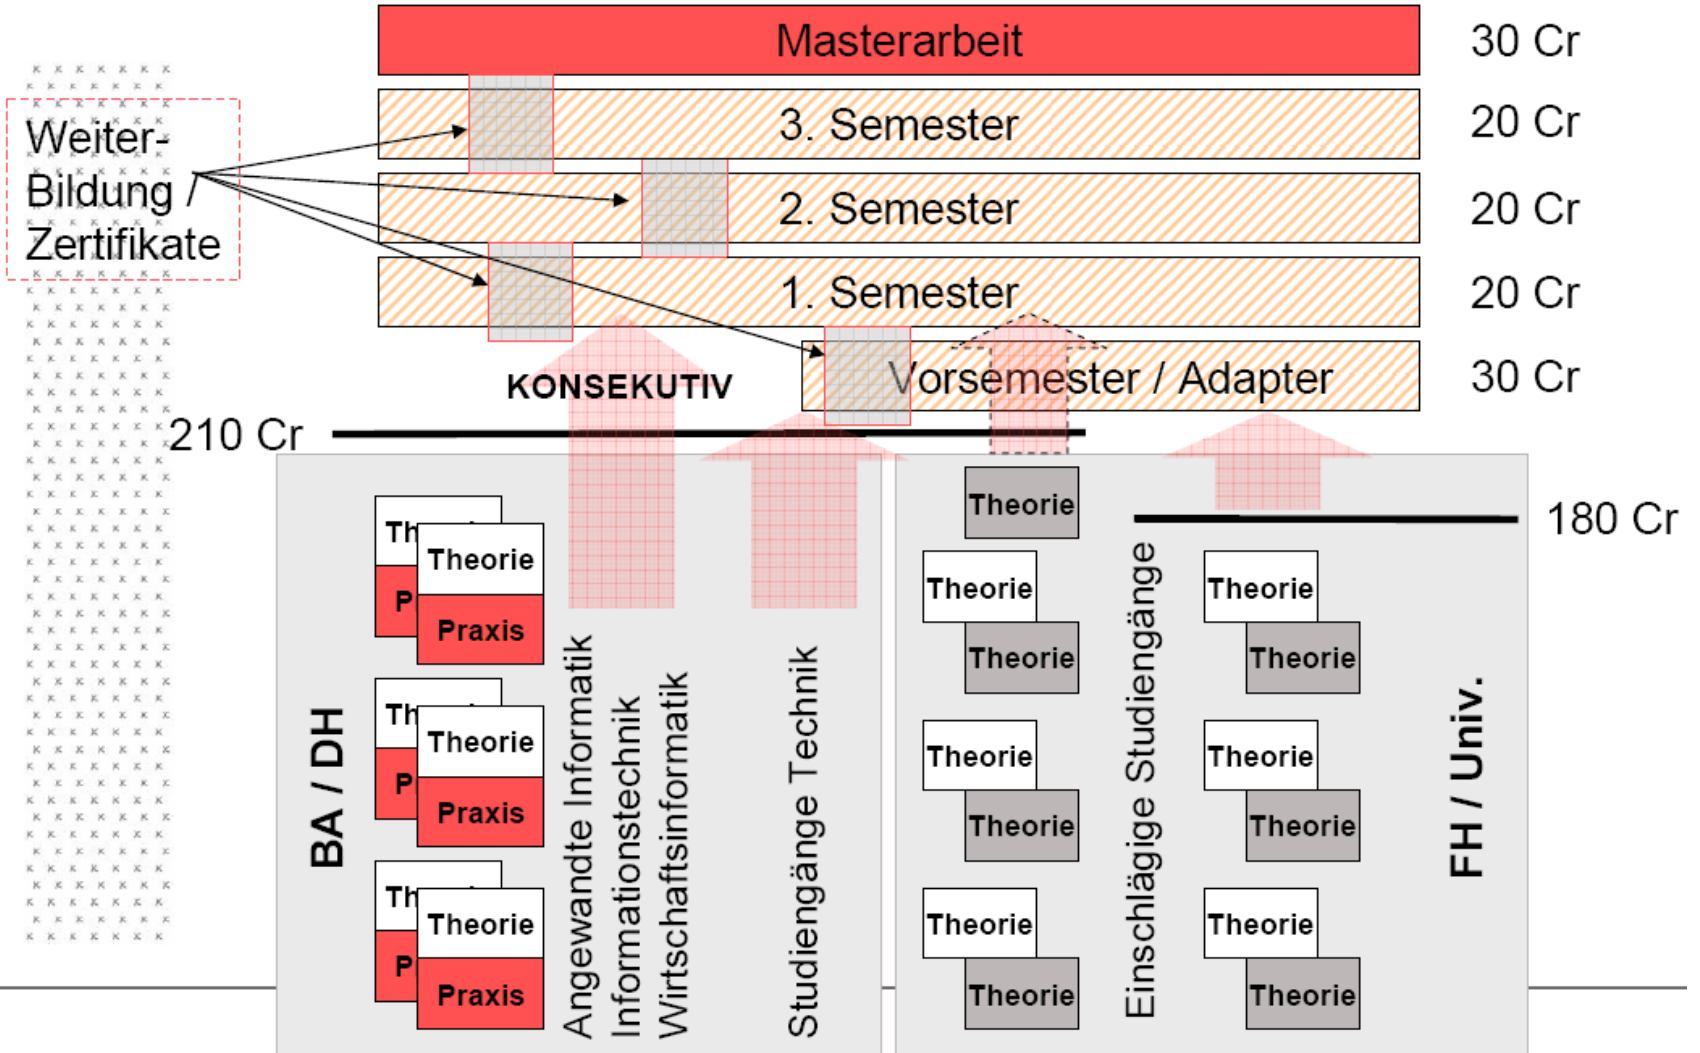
Masterarbeit 30 Cr
3. Semester 20 Cr
2. Semester 20 Cr
1. Semester 20 Cr
Vorsemester / Adapter 30 Cr

Weiter-Bildung / Zertifikate

KONSEKUTIV

210 Cr

180 Cr

BA / DH

Th
Theorie
P
Praxis

Th
Theorie
P
Praxis

Th
Theorie
P
Praxis

Angewandte Informatik
Informationstechnik
Wirtschaftsinformatik

Studiengänge Technik

Theorie
Theorie
Theorie
Theorie
Theorie
Theorie
Theorie

Einschlägige Studiengänge

Theorie
Theorie
Theorie
Theorie
Theorie
Theorie

FH / Univ.